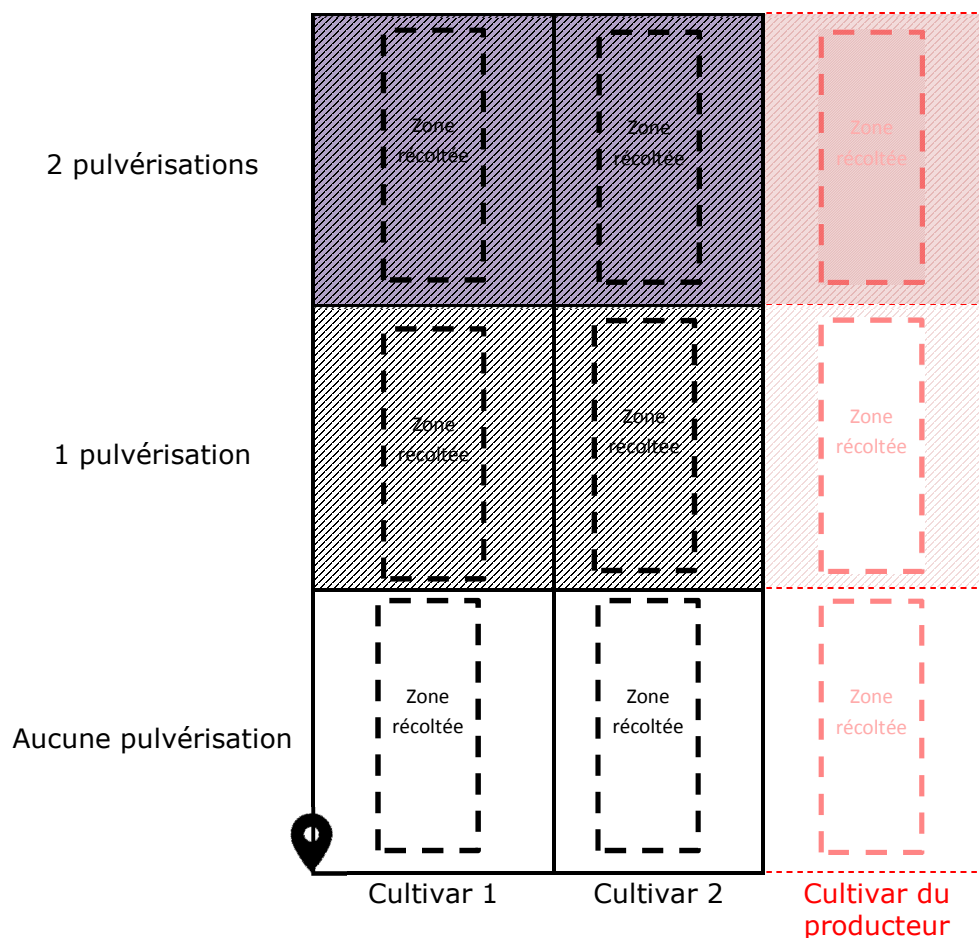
2 pulvérisations

Zone récoltée

Zone récoltée

Zone récoltée

1 pulvérisation

Zone récoltée

Zone récoltée

Zone récoltée

Aucune pulvérisation

Zone récoltée

Zone récoltée

Zone récoltée

Cultivar 1

Cultivar 2

Cultivar du producteur